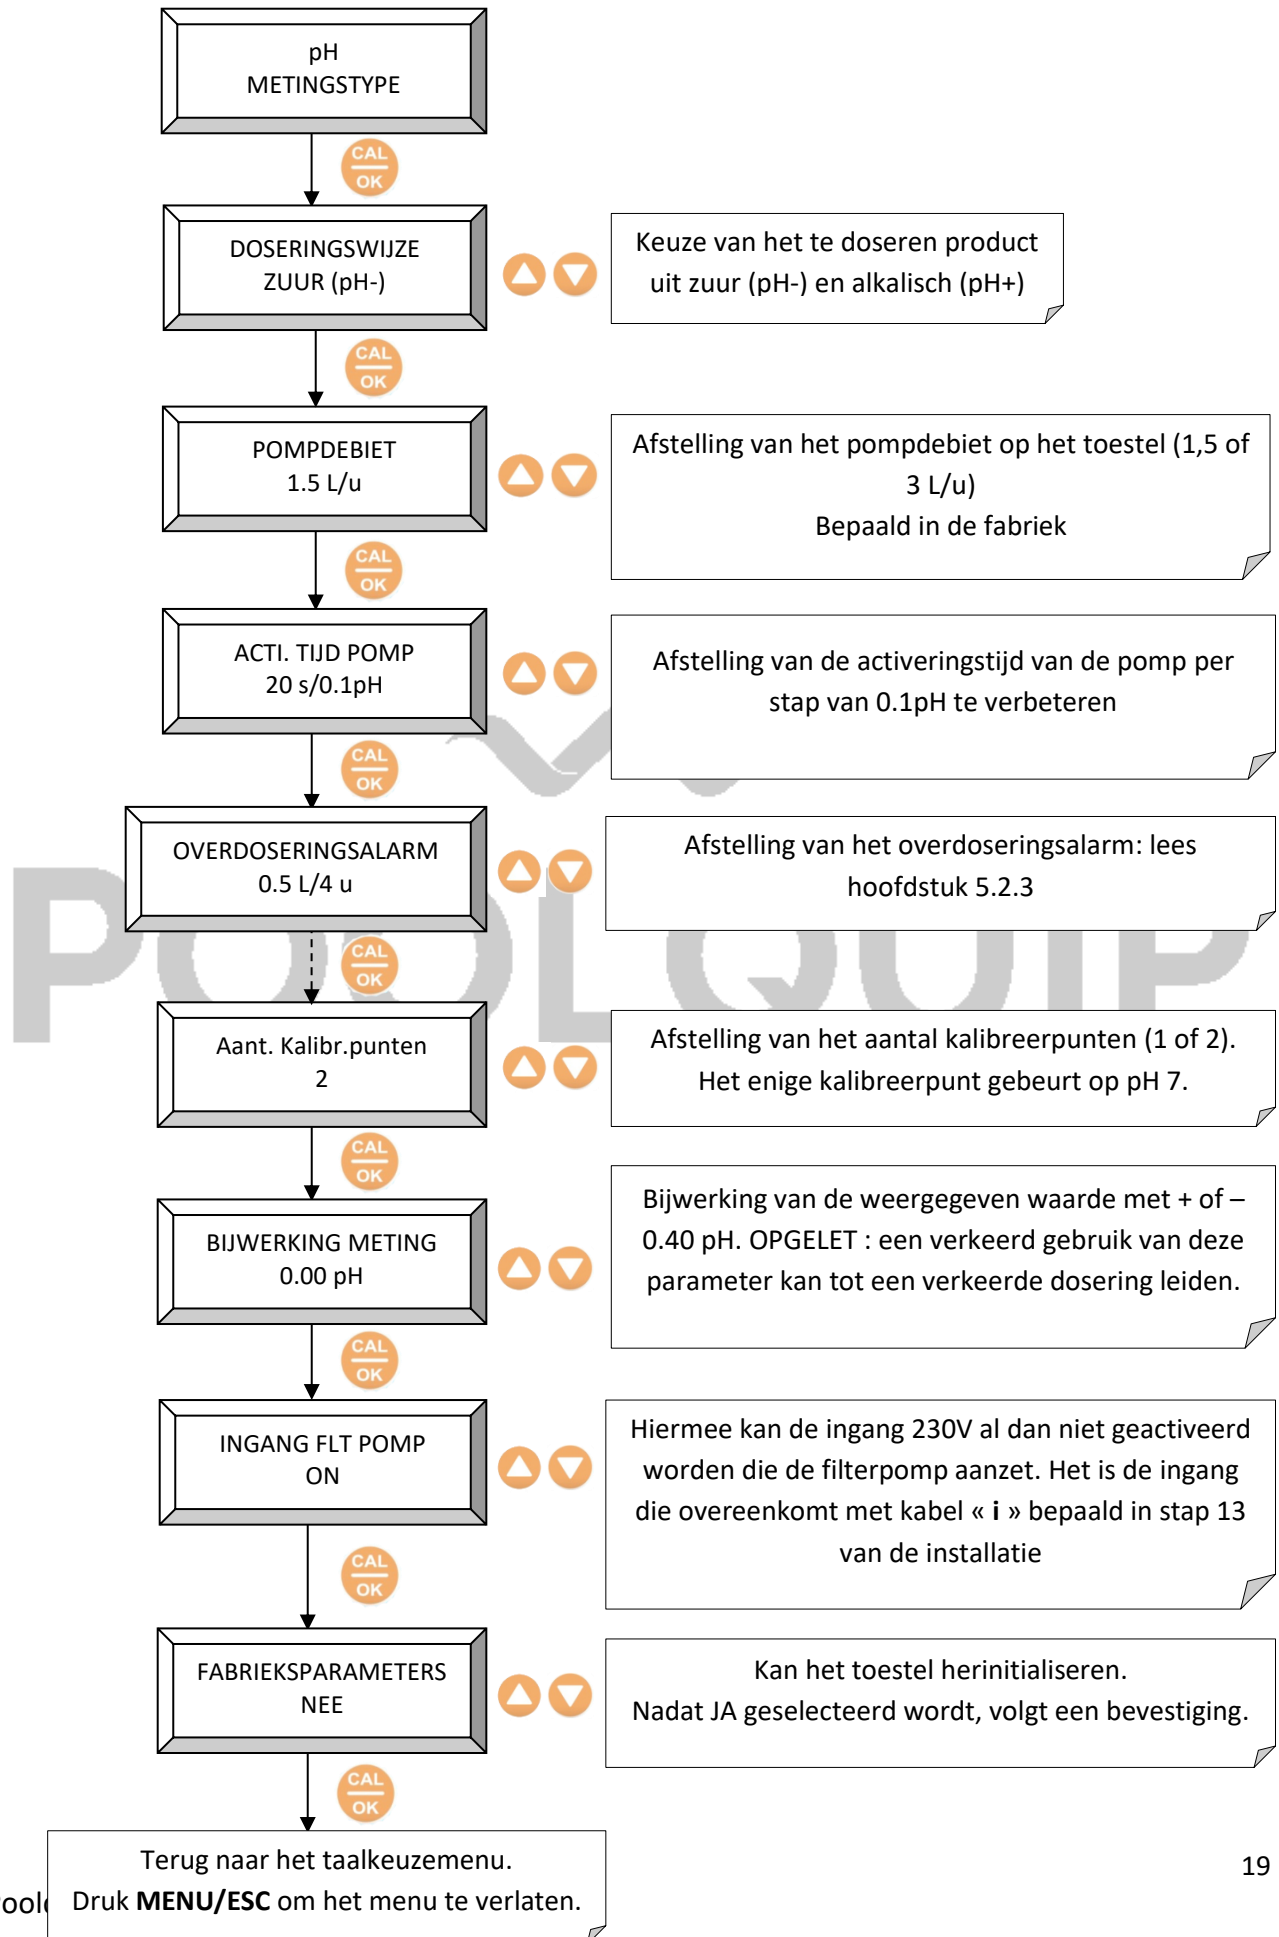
pH
METINGSTYPE

CAL
OK

DOSERINGSWIJZE
ZUUR (pH-)

Keuze van het te doseren product uit zuur (pH-) en alkalisch (pH+)

CAL
OK

POMPDEBIET
1.5 L/u

Afstelling van het pompdebiet op het toestel (1,5 of 3 L/u)
Bepaald in de fabriek

CAL
OK

ACTI. TIJD POMP
20 s/0.1pH

Afstelling van de activeringstijd van de pomp per stap van 0.1pH te verbeteren

CAL
OK

OVERDOSERINGSALARM
0.5 L/4 u

Afstelling van het overdoseringsalarm: lees hoofdstuk 5.2.3

CAL
OK

Aant. Kalibr.punten
2

Afstelling van het aantal kalibreerpunten (1 of 2). Het enige kalibreerpunt gebeurt op pH 7.

CAL
OK

BIJWERKING METING
0.00 pH

Bijwerking van de weergegeven waarde met + of – 0.40 pH. OPGELET : een verkeerd gebruik van deze parameter kan tot een verkeerde dosering leiden.

CAL
OK

INGANG FLT POMP
ON

Hiermee kan de ingang 230V al dan niet geactiveerd worden die de filterpomp aanzet. Het is de ingang die overeenkomt met kabel « **i** » bepaald in stap 13 van de installatie

CAL
OK

FABRIEKSPARAMETERS
NEE

Kan het toestel herinitialiseren.
Nadat JA geselecteerd wordt, volgt een bevestiging.

CAL
OK

Terug naar het taalkeuzemenu.
Druk **MENU/ESC** om het menu te verlaten.

19

ool